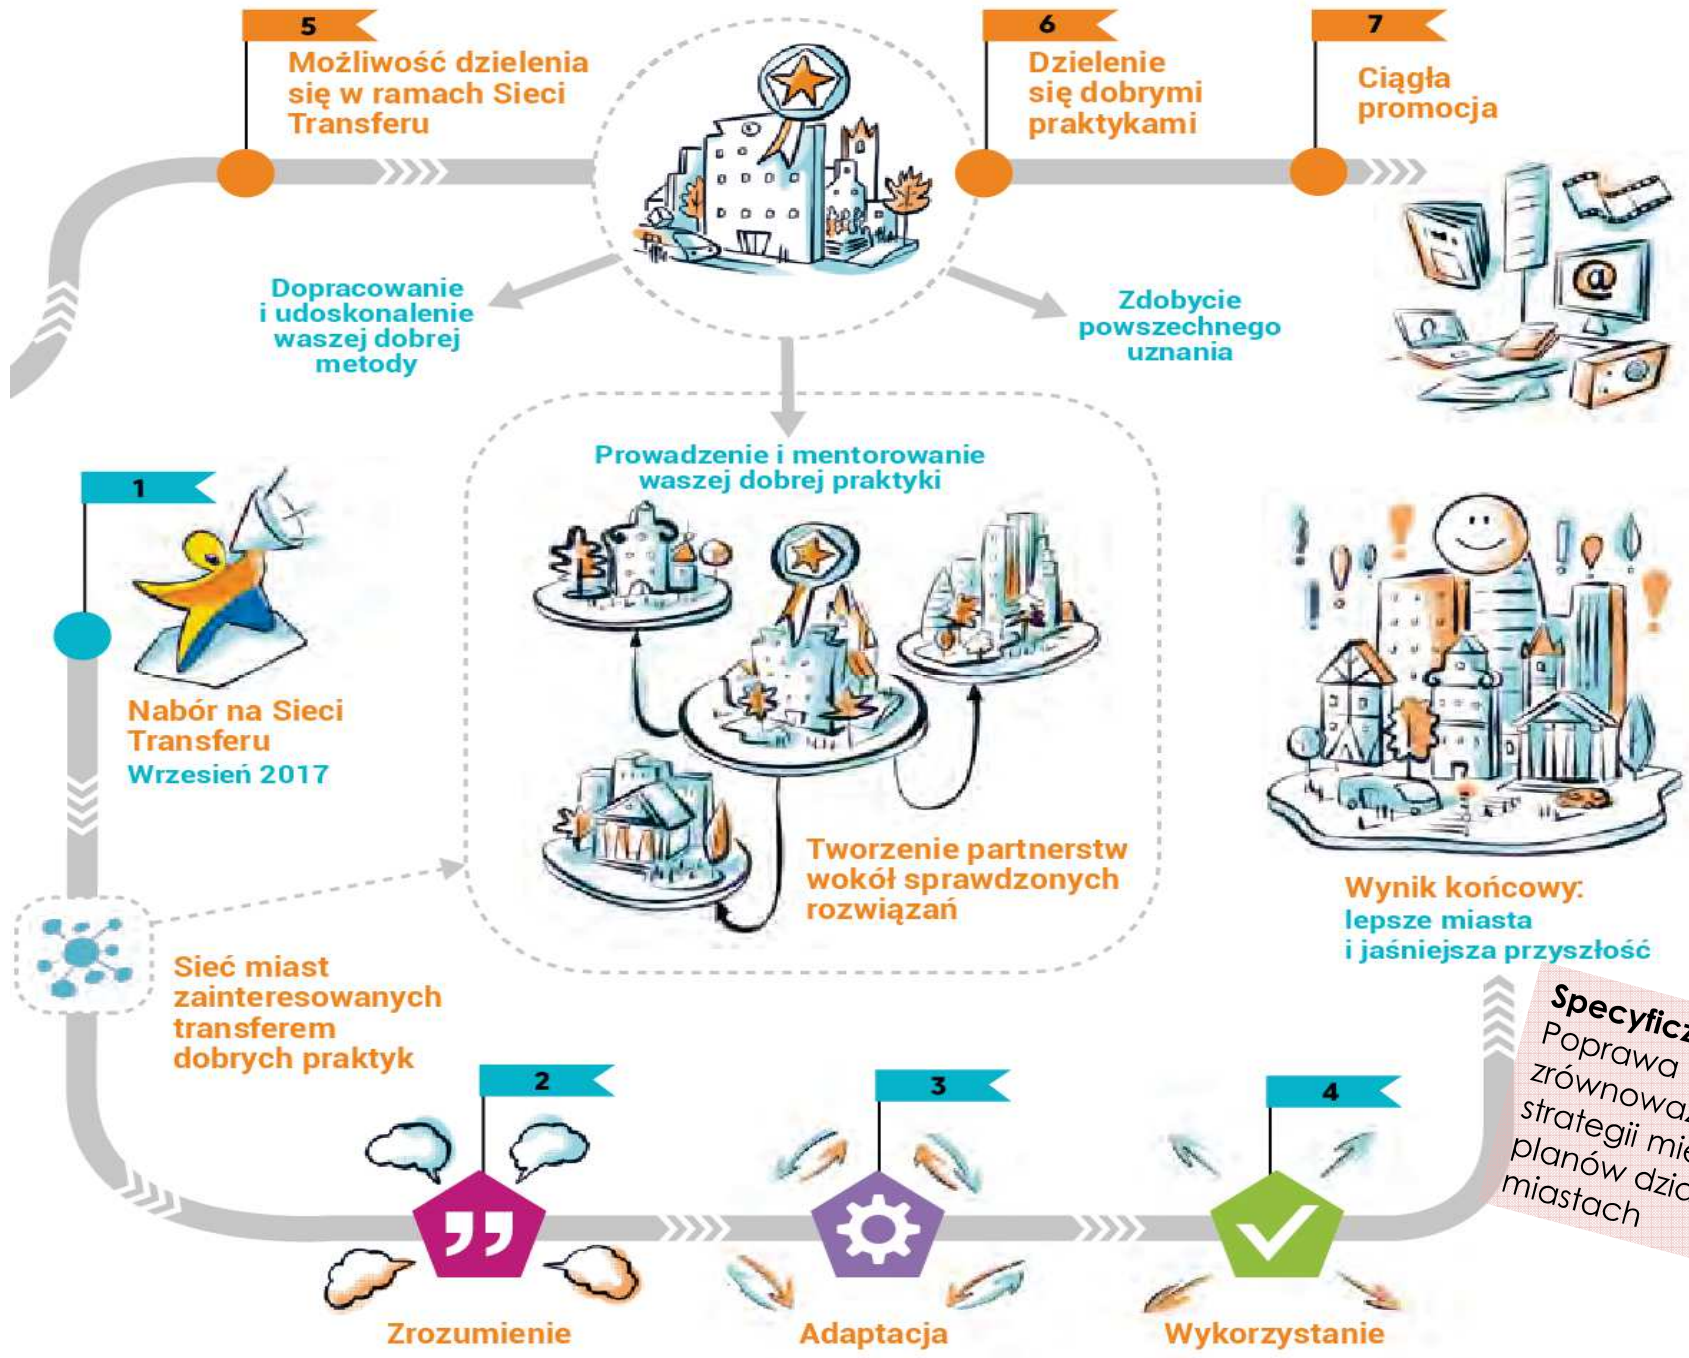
5
Możliwość dzielenia się w ramach Sieci Transferu

6
Dzielenie się dobrymi praktykami

7
Ciągła promocja

Dopracowanie i udoskonalenie waszej dobrej metody

Zdobycie powszechnego uznania

Prowadzenie i mentorowanie waszej dobrej praktyki

1
Nabór na Sieci Transferu
Wrzesień 2017

Tworzenie partnerstw wokół sprawdzonych rozwiązań

Wynik końcowy:
lepsze miasta i jaśniejsza przyszłość

Sieć miast zainteresowanych transferem dobrych praktyk

Specyficz
Poprawa
zrównowa
strategii mie
planów dzi
miastach

2
Zrozumienie

3
Adaptacja

4
Wykorzystanie